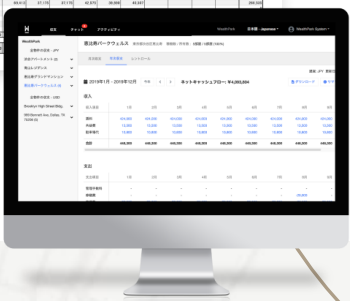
ホーム チャット アクティビティ WealthPark 日本語 - Japanese WealthPark System

WealthPark

表示通貨：JPY

渋谷アパートメント

恵比寿レジデンス

恵比寿グランドマンション

恵比寿パークウェルス

表示通貨：USD

Brooklyn High Street Bldg.

恵比寿パークウェルス

収支報告 資産管理

2019年1月 - 2019年12月 ネットキャッシュフロー ¥4,000,000

収入

支出